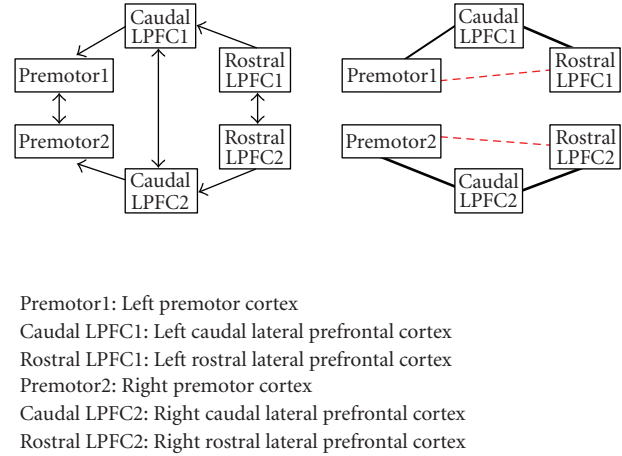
Caudal LPFC1

Premotor1

Rostral LPFC1

Premotor2

Rostral LPFC2

Caudal LPFC2

Caudal LPFC1

Premotor1

Rostral LPFC1

Premotor2

Rostral LPFC2

Caudal LPFC2

Premotor1: Left premotor cortex
Caudal LPFC1: Left caudal lateral prefrontal cortex
Rostral LPFC1: Left rostral lateral prefrontal cortex
Premotor2: Right premotor cortex
Caudal LPFC2: Right caudal lateral prefrontal cortex
Rostral LPFC2: Right rostral lateral prefrontal cortex